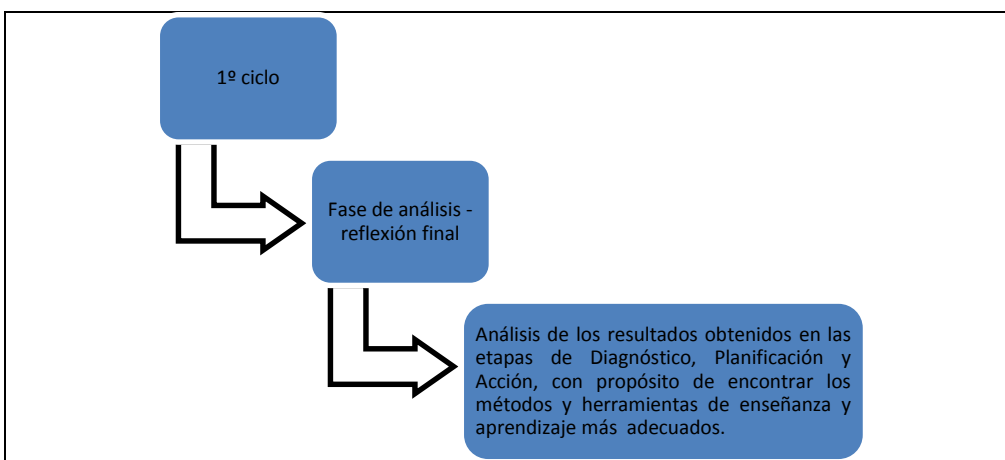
1º ciclo

Fase de análisis - reflexión final

Análisis de los resultados obtenidos en las etapas de Diagnóstico, Planificación y Acción, con propósito de encontrar los métodos y herramientas de enseñanza y aprendizaje más adecuados.